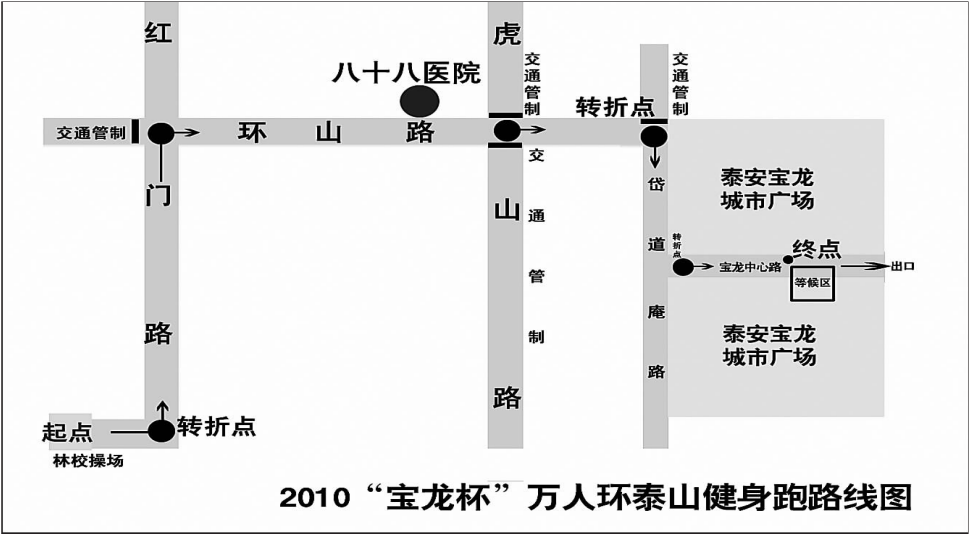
红
门
路
虎
山
路
八十八医院
交通管制
环山路
交通管制
交通管制
转折点
交通管制
泰安宝龙城市广场
岱道庵路
转折点
宝龙中心路
终点
等候区
出口
泰安宝龙城市广场
起点
林校操场
转折点
2010“宝龙杯”万人环泰山健身跑路线图